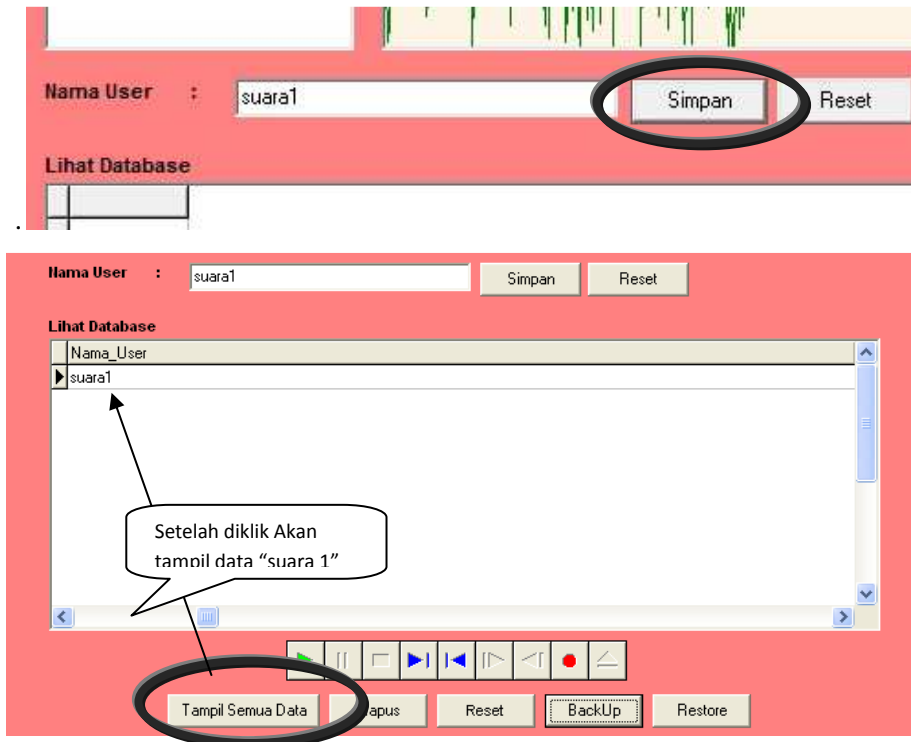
Nama User : suara1 Simpan Reset

Lihat Database

.

Nama User : suara1 Simpan Reset

Lihat Database

Nama_User

suara1

Setelah diklik Akan tampil data “suara 1”

Tampil Semua Data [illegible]apus Reset BackUp Restore